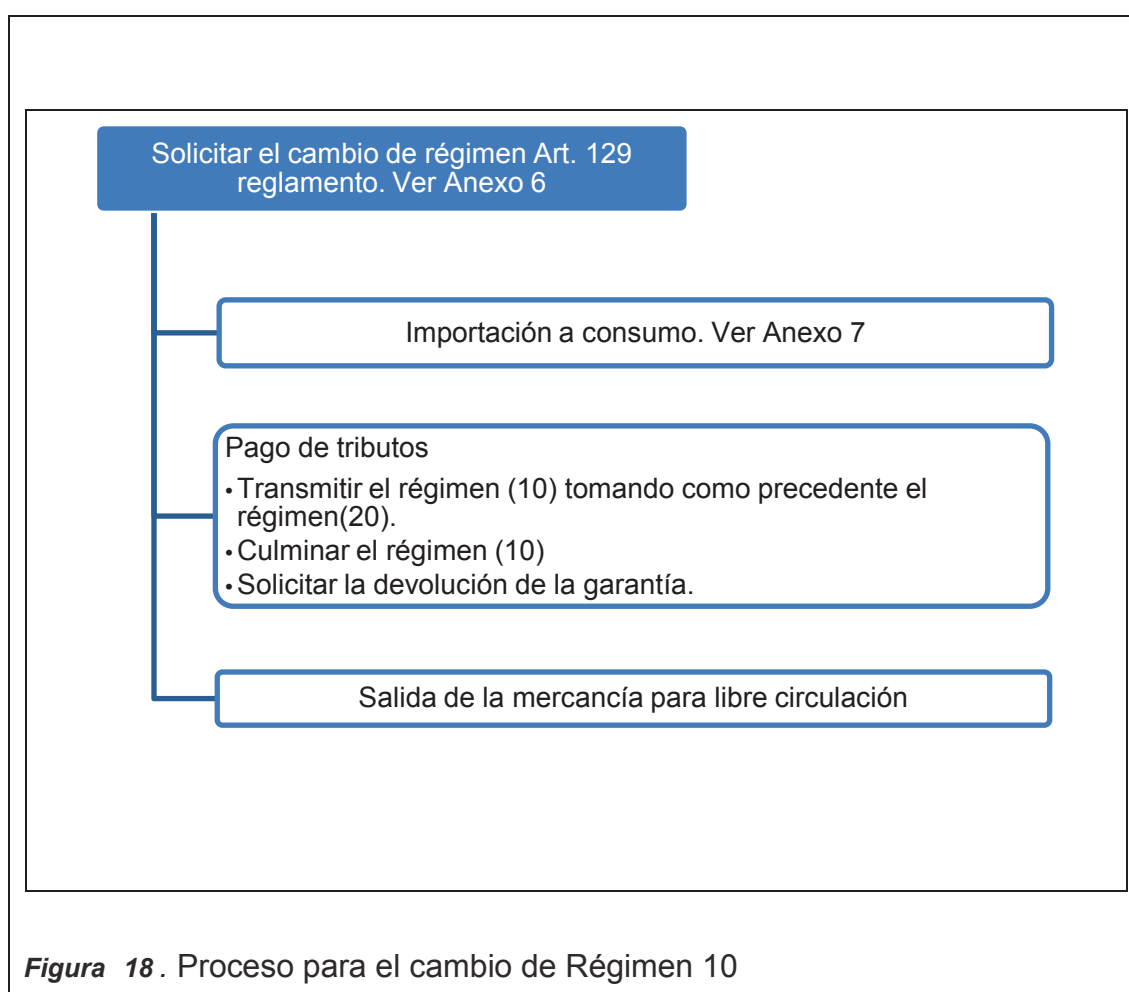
Solicitar el cambio de régimen Art. 129 reglamento. Ver Anexo 6

Importación a consumo. Ver Anexo 7

Pago de tributos
• Transmitir el régimen (10) tomando como precedente el régimen(20).
• Culminar el régimen (10)
• Solicitar la devolución de la garantía.

Salida de la mercancía para libre circulación

*Figura 18 .* Proceso para el cambio de Régimen 10